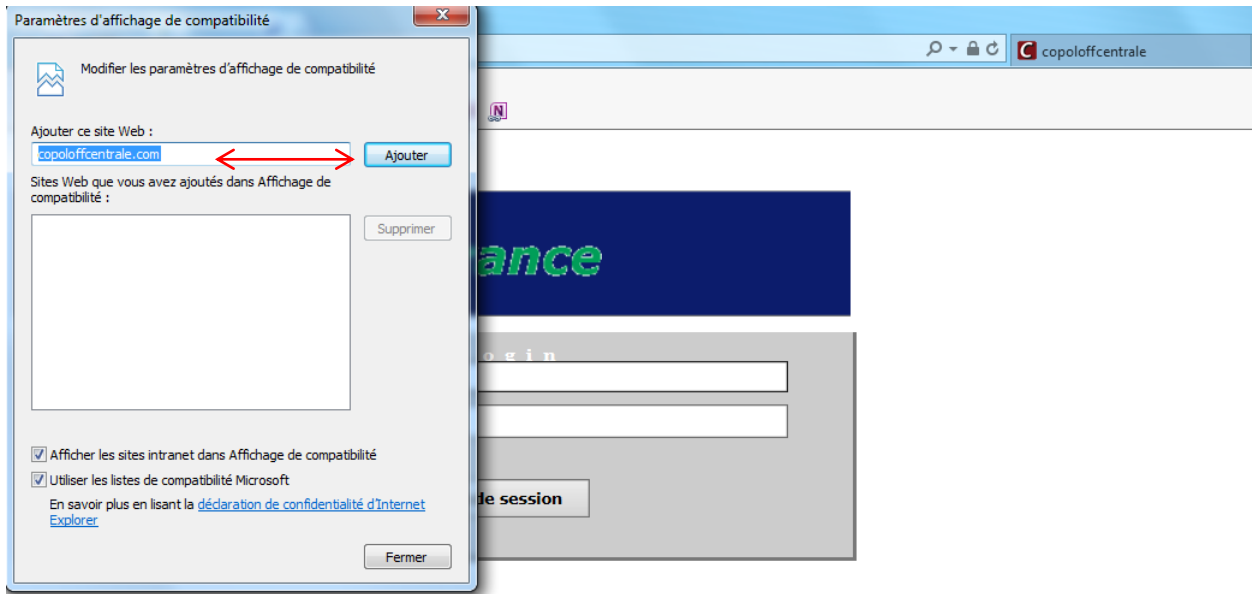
Paramètres d'affichage de compatibilité

Modifier les paramètres d'affichage de compatibilité

Ajouter ce site Web :

copoloffcentrale.com

Ajouter

Sites Web que vous avez ajoutés dans Affichage de compatibilité :

Supprimer

Afficher les sites intranet dans Affichage de compatibilité

Utiliser les listes de compatibilité Microsoft

En savoir plus en lisant la déclaration de confidentialité d'Internet Explorer

Fermer

copoloffcentrale

ance

ogin

de session